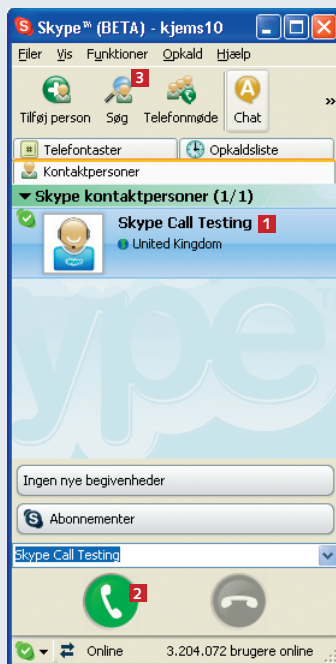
Skype™ (BETA) - kjems10

Filer Vis Funktioner Opkald Hjælp

3

Tilføj person Søg Telefonmøde Chat »

Telefontaster Opkaldsliste

Kontaktpersoner

Skype kontaktpersoner (1/1)

Skype Call Testing 1

United Kingdom

Ingen nye begivenheder

Abonnementer

Skype Call Testing

2

Online 3.204.072 brugere online